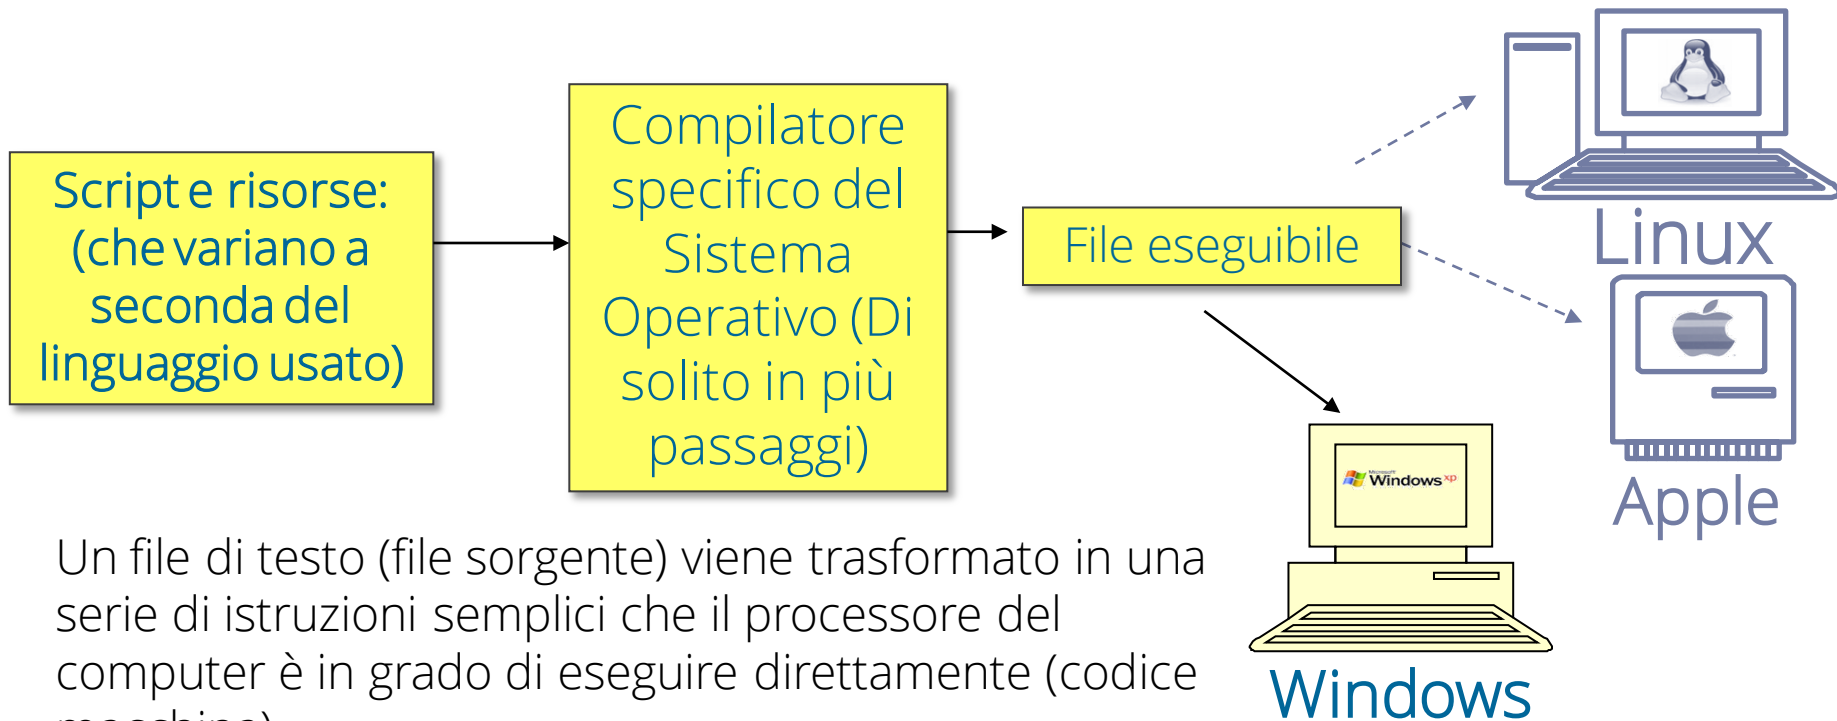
Script e risorse: (che variano a seconda del linguaggio usato)

Compilatore specifico del Sistema Operativo (Di solito in più passaggi)

File eseguibile

Linux

Apple

Microsoft Windows xp

Windows

Un file di testo (file sorgente) viene trasformato in una serie di istruzioni semplici che il processore del computer è in grado di eseguire direttamente (codice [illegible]